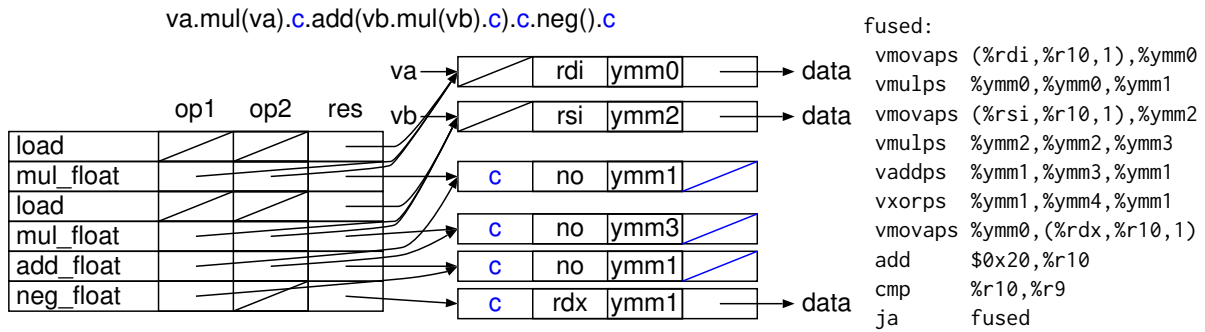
va.mul(va).c.add(vb.mul(vb).c).c.neg().c

| | op1 | op2 | res |
|---|---|---|---|
| load | | | |
| mul_float | | | |
| load | | | |
| mul_float | | | |
| add_float | | | |
| neg_float | | | |

va
vb

| | rdi | ymm0 | |
|---|---|---|---|
| | rsi | ymm2 | |
| c | no | ymm1 | |
| c | no | ymm3 | |
| c | no | ymm1 | |
| c | rdx | ymm1 | |

data
data
data

fused:
vmovaps (%rdi,%r10,1),%ymm0
vmulps %ymm0,%ymm0,%ymm1
vmovaps (%rsi,%r10,1),%ymm2
vmulps %ymm2,%ymm2,%ymm3
vaddps %ymm1,%ymm3,%ymm1
vxorps %ymm1,%ymm4,%ymm1
vmovaps %ymm0,(%rdx,%r10,1)
add $0x20,%r10
cmp %r10,%r9
ja fused